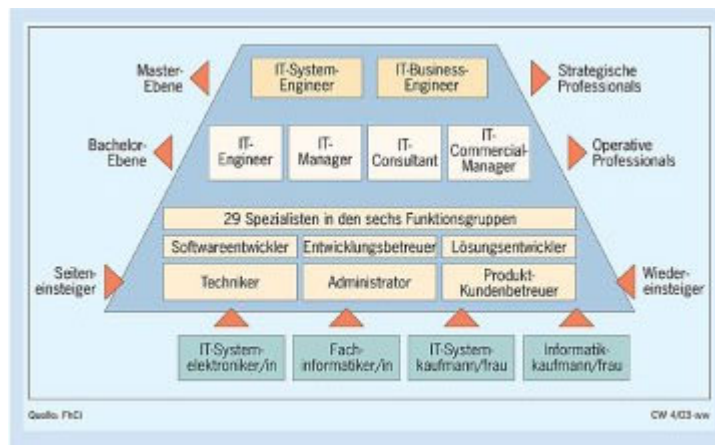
Master-Ebene

IT-System-Engineer

IT-Business-Engineer

Strategische Professionals

Bachelor-Ebene

IT-Engineer

IT-Manager

IT-Consultant

IT-Commercial-Manager

Operative Professionals

29 Spezialisten in den sechs Funktionsgruppen

| Softwareentwickler | Entwicklungsbetreuer | Lösungsentwickler |
|---|---|---|
| Techniker | Administrator | Produkt-Kundenbetreuer |

Seiten-einsteiger

Wieder-einsteiger

IT-System-elektroniker/in

Fach-informatiker/in

IT-System-kaufmann/frau

Informatik-kaufmann/frau

Quelle: FhCI

CW 4/03 ww